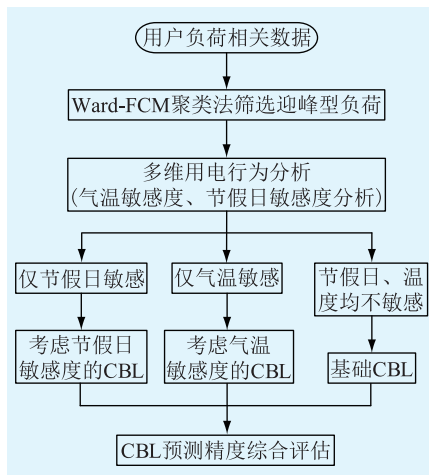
用户负荷相关数据

Ward-FCM聚类法筛选迎峰型负荷

多维用电行为分析
(气温敏感度、节假日敏感度分析)

仅节假日敏感

仅气温敏感

节假日、温度均不敏感

考虑节假日敏感度的CBL

考虑气温敏感度的CBL

基础CBL

CBL预测精度综合评估